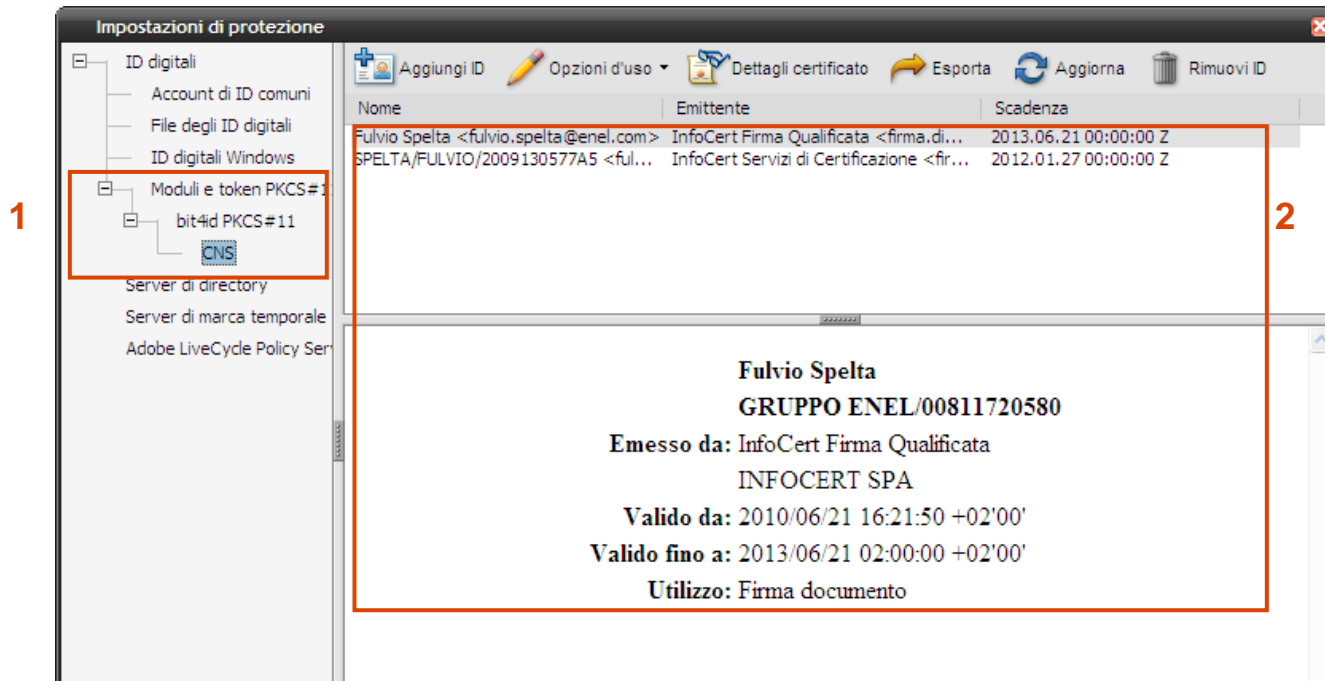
Impostazioni di protezione

ID digitali
Account di ID comuni
File degli ID digitali
ID digitali Windows
Moduli e token PKCS#1
bit4id PKCS#11
CNS
Server di directory
Server di marca temporale
Adobe LiveCycle Policy Ser

1

Aggiungi ID  Opzioni d'uso  Dettagli certificato  Esporta  Aggiorna  Rimuovi ID

| Nome | Emittente | Scadenza |
|---|---|---|
| Fulvio Spelta <fulvio.spelta@enel.com> | InfoCert Firma Qualificata <firma.di... | 2013.06.21 00:00:00 Z |
| SPELTA/FULVIO/2009130577A5 <ful... | InfoCert Servizi di Certificazione <fir... | 2012.01.27 00:00:00 Z |

2

Fulvio Spelta
GRUPPO ENEL/00811720580
Emesso da: InfoCert Firma Qualificata
INFOCERT SPA
Valido da: 2010/06/21 16:21:50 +02'00'
Valido fino a: 2013/06/21 02:00:00 +02'00'
Utilizzo: Firma documento